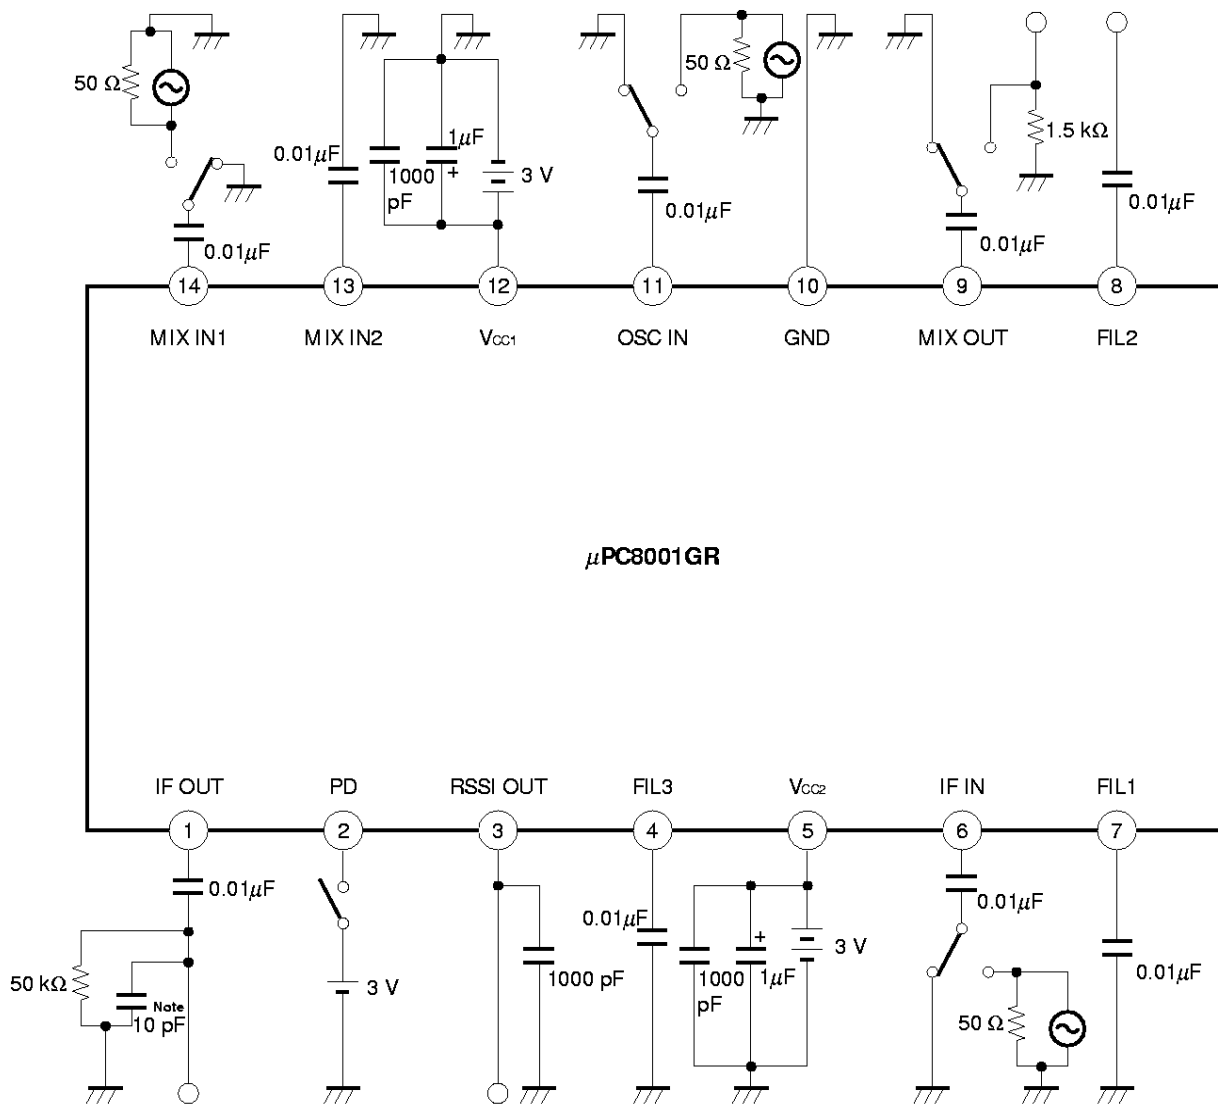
50 Ω
0.01μF
14
MIX IN1
0.01μF
1000 pF
1μF
+
3 V
13
MIX IN2
12
$V_{CC1}$
0.01μF
11
OSC IN
50 Ω
10
GND
1.5 kΩ
0.01μF
9
MIX OUT
0.01μF
8
FIL2

μPC8001GR

IF OUT
1
0.01μF
50 kΩ
Note
10 pF
PD
2
3 V
RSSI OUT
3
1000 pF
FIL3
4
0.01μF
$V_{CC2}$
5
1000 pF
+
1μF
3 V
IF IN
6
0.01μF
50 Ω
FIL1
7
0.01μF